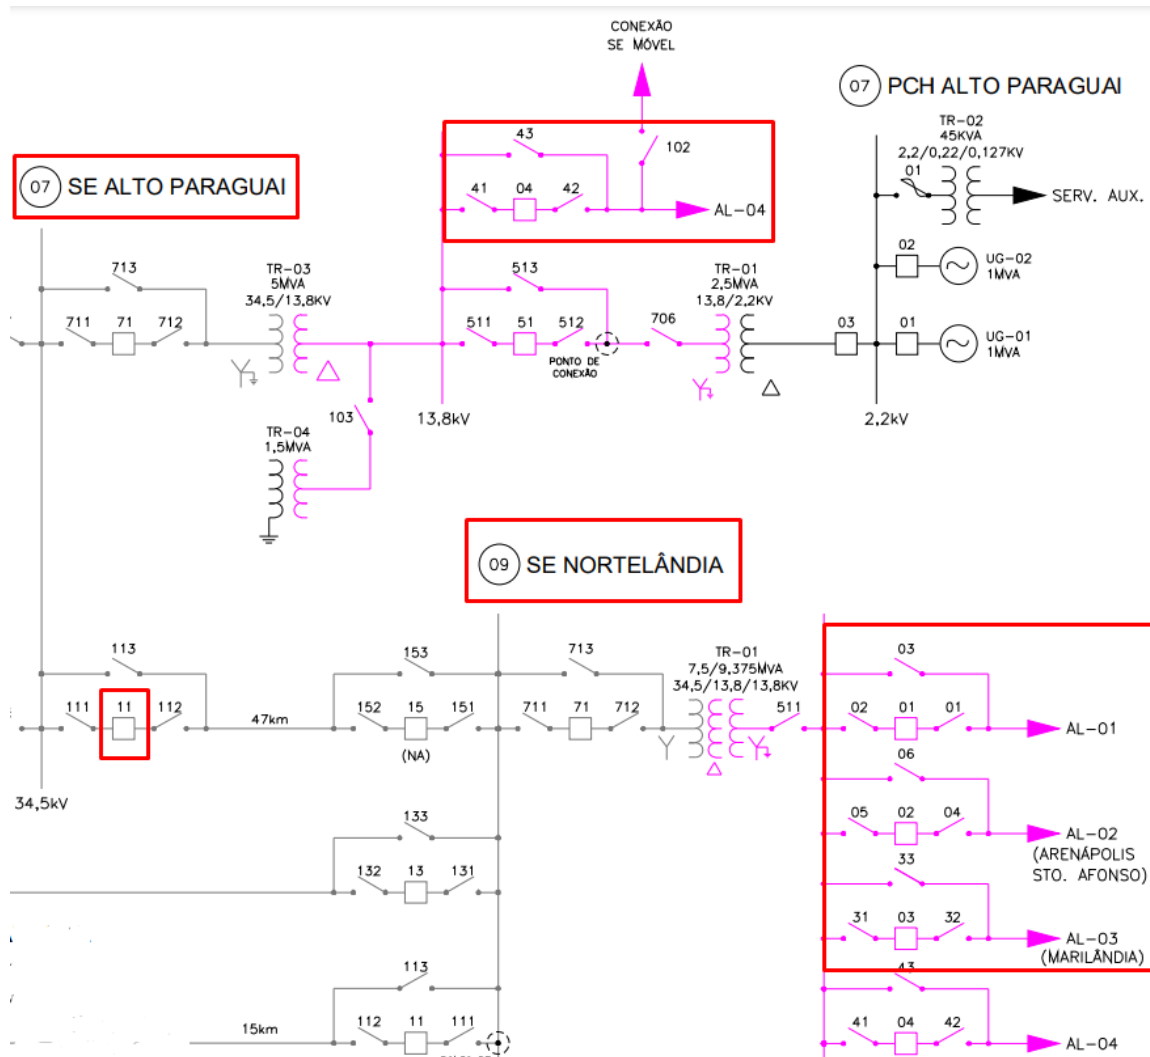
CONEXÃO
SE MÓVEL

07 PCH ALTO PARAGUAI

07 SE ALTO PARAGUAI

43
102
41 04 42
AL-04

TR-02
45KVA
2,2/0,22/0,127KV
01
SERV. AUX.

02
UG-02
1MVA

713
TR-03
5MVA
34,5/13,8KV
711 71 712

513
511 51 512
PONTO DE CONEXÃO
706
TR-01
2,5MVA
13,8/2,2KV
03
01
UG-01
1MVA

103
13,8kV
2,2kV

TR-04
1,5MVA

09 SE NORTELÂNDIA

113
111 11 112
47km
153
152 15 151
(NA)
713
711 71 712
TR-01
7,5/9,375MVA
34,5/13,8/13,8KV
511
03
02 01 01
AL-01
06
05 02 04
AL-02
(ARENÁPOLIS
STO. AFONSO)
33
31 03 32
AL-03
(MARILÂNDIA)
43
41 04 42
AL-04

34,5kV

133
132 13 131

113
15km
112 11 111